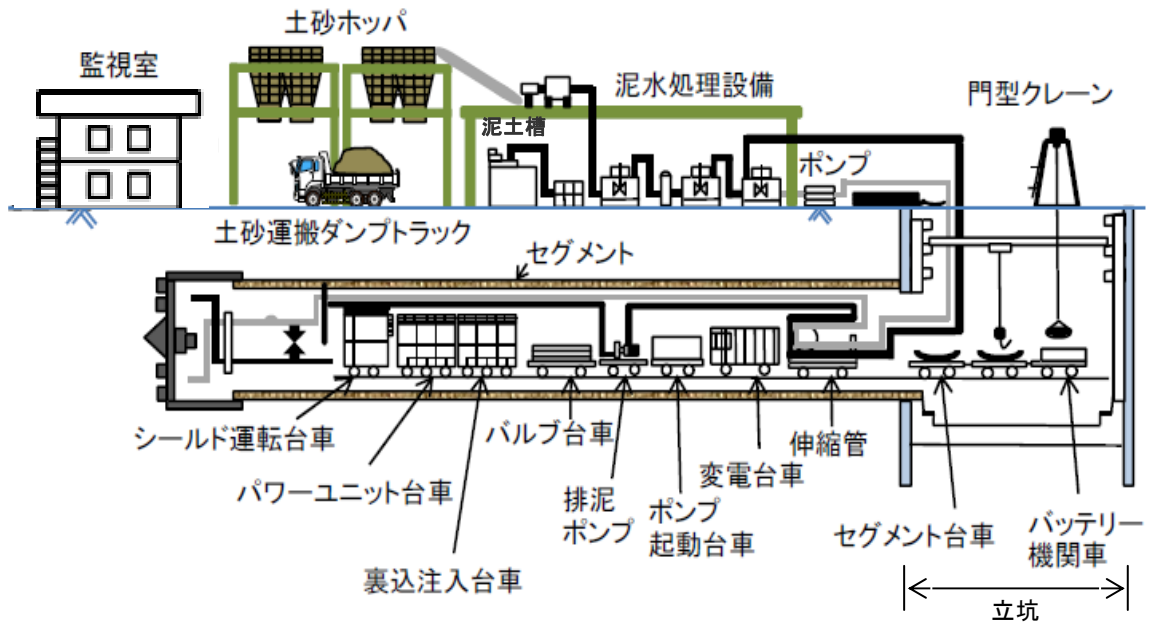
土砂ホッパ

監視室

泥水処理設備

門型クレーン

泥土槽

ポンプ

土砂運搬ダンプトラック

セグメント

シールド運転台車

パワーユニット台車

バルブ台車

排泥ポンプ

ポンプ起動台車

変電台車

伸縮管

裏込注入台車

セグメント台車

バッテリー機関車

立坑